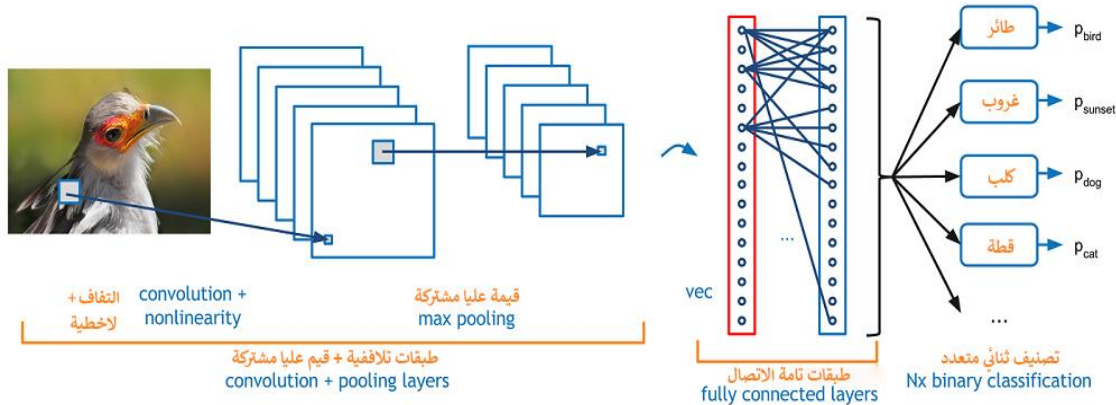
طائر $p_{bird}$
غروب $p_{sunset}$
كلب $p_{dog}$
قطة $p_{cat}$
...
...

التفاف + لاخطية
convolution + nonlinearity

قيمة عليا مشتركة
max pooling

طبقات تلافيفية + قيم عليا مشتركة
convolution + pooling layers

vec

طبقات تامة الاتصال
fully connected layers

تصنيف ثنائي متعدد
Nx binary classification